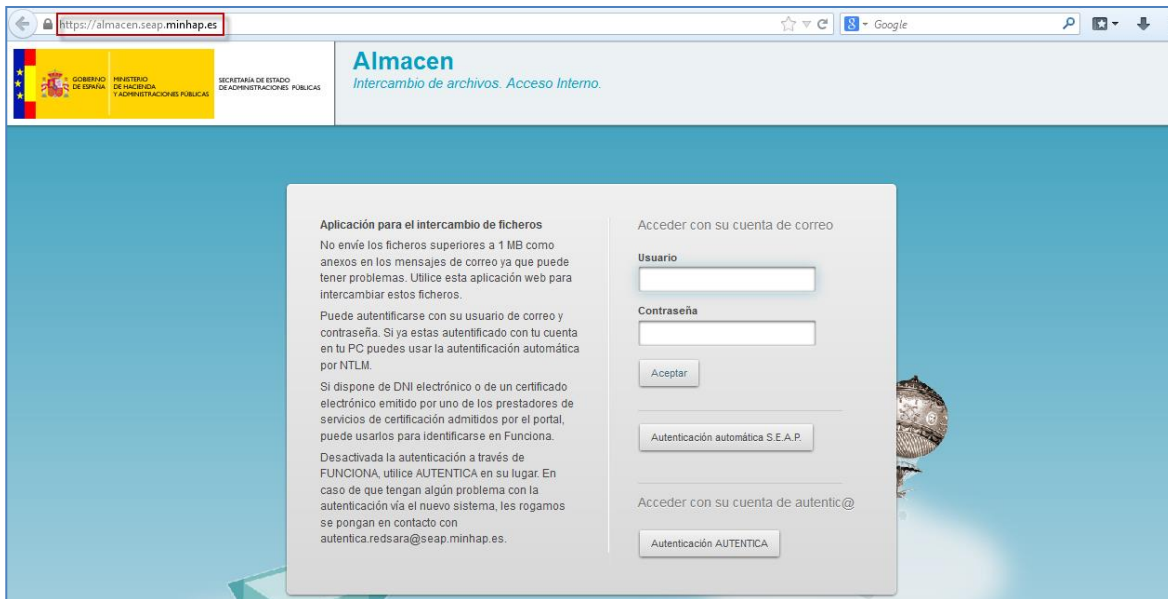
https://almacen.seap.minhap.es

Google

GOBIERNO DE ESPAÑA
MINISTERIO DE HACIENDA Y ADMINISTRACIONES PÚBLICAS
SECRETARÍA DE ESTADO DE ADMINISTRACIONES PÚBLICAS

Almacen
Intercambio de archivos. Acceso Interno.

Aplicación para el intercambio de ficheros
No envíe los ficheros superiores a 1 MB como anexos en los mensajes de correo ya que puede tener problemas. Utilice esta aplicación web para intercambiar estos ficheros.

Puede autentificarse con su usuario de correo y contraseña. Si ya estas autentificado con tu cuenta en tu PC puedes usar la autentificación automática por NTLM.

Si dispone de DNI electrónico o de un certificado electrónico emitido por uno de los prestadores de servicios de certificación admitidos por el portal, puede usarlos para identificarse en Funciona.

Desactivada la autenticación a través de FUNCIONA, utilice AUTENTICA en su lugar. En caso de que tengan algún problema con la autenticación vía el nuevo sistema, les rogamos se pongan en contacto con autentica.redsara@seap.minhap.es.

Acceder con su cuenta de correo
Usuario
Contraseña
Aceptar
Autenticación automática S.E.A.P.

Acceder con su cuenta de autentic@
Autenticación AUTENTICA